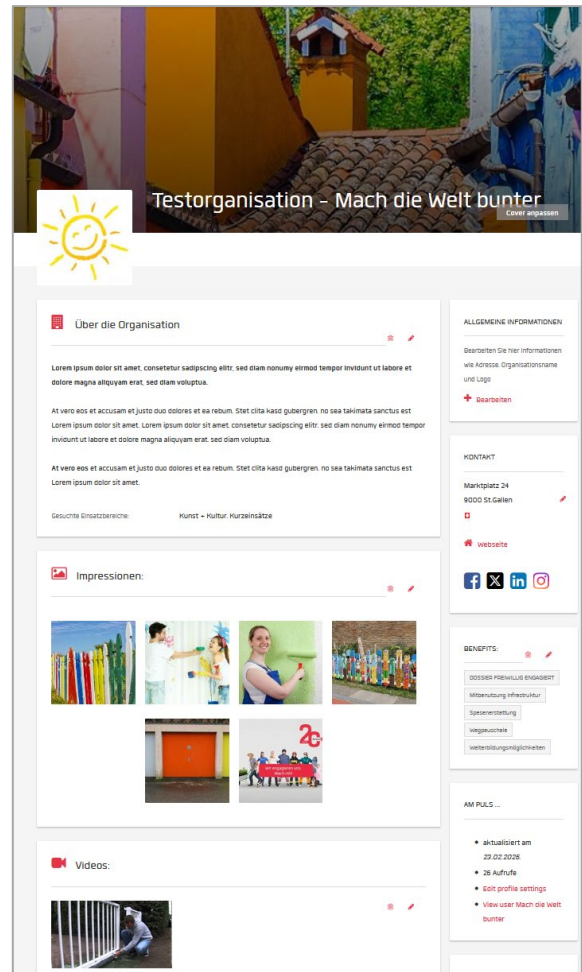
Testorganisation - Mach die Welt bunter

Cover anpassen

Über die Organisation

Lorem ipsum dolor sit amet, consetetur sadipscing elitr, sed diam nonumy eirmod tempor invidunt ut labore et dolore magna aliquyam erat, sed diam voluptua.

At vero eos et accusam et justo duo dolores et ea rebum. Stet clita kasd gubergren, no sea takimata sanctus est Lorem ipsum dolor sit amet. Lorem ipsum dolor sit amet, consetetur sadipscing elitr, sed diam nonumy eirmod tempor invidunt ut labore et dolore magna aliquyam erat, sed diam voluptua.

At vero eos et accusam et justo duo dolores et ea rebum. Stet clita kasd gubergren, no sea takimata sanctus est Lorem ipsum dolor sit amet.

Gesuchte Einsatzbereiche: Kunst + Kultur, Kurzeinsätze

Impressionen:

Videos:

ALLGEMEINE INFORMATIONEN

Bearbeiten Sie hier Informationen wie Adresse, Organisationsname und Logo

Bearbeiten

KONTAKT

Marktplatz 24
9000 St.Gallen

Webseite

BENEFITS:

DOSSIER FREIWILLIG ENGAGIERT
Mitbenutzung Infrastruktur
Spesenerstattung
Wegpauschale
Weiterbildungsmöglichkeiten

AM PULS ...

• aktualisiert am 23.02.2026
• 26 Aufrufe
• Edit profile settings
• View user Mach die Welt bunter